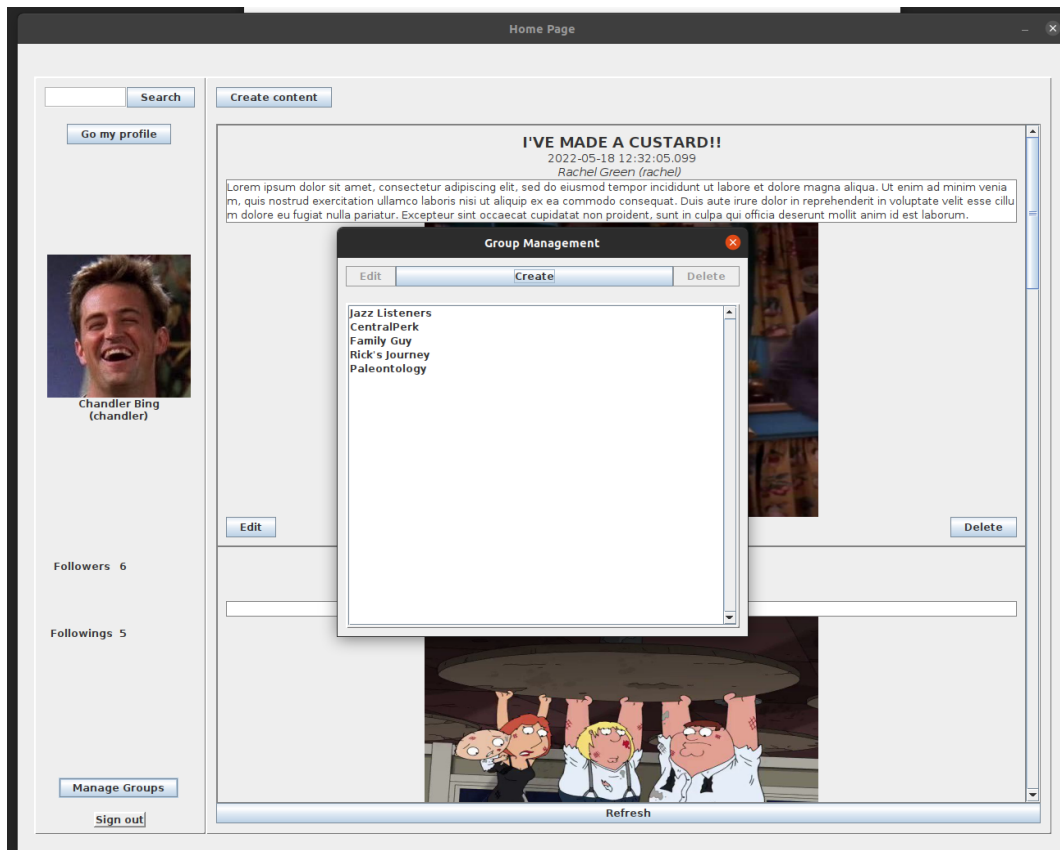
Home Page

Search

Go my profile

Chandler Bing
(chandler)

Followers 6

Followings 5

Manage Groups

Sign out

Create content

I'VE MADE A CUSTARD!!
2022-05-18 12:32:05.099
Rachel Green (rachel)

Lorem ipsum dolor sit amet, consectetur adipiscing elit, sed do eiusmod tempor incididunt ut labore et dolore magna aliqua. Ut enim ad minim veniam, quis nostrud exercitation ullamco laboris nisi ut aliquip ex ea commodo consequat. Duis aute irure dolor in reprehenderit in voluptate velit esse cillum dolore eu fugiat nulla pariatur. Excepteur sint occaecat cupidatat non proident, sunt in culpa qui officia deserunt mollit anim id est laborum.

Edit

Delete

Refresh

Group Management

Edit

Create

Delete

Jazz Listeners
CentralPerk
Family Guy
Rick's Journey
Paleontology